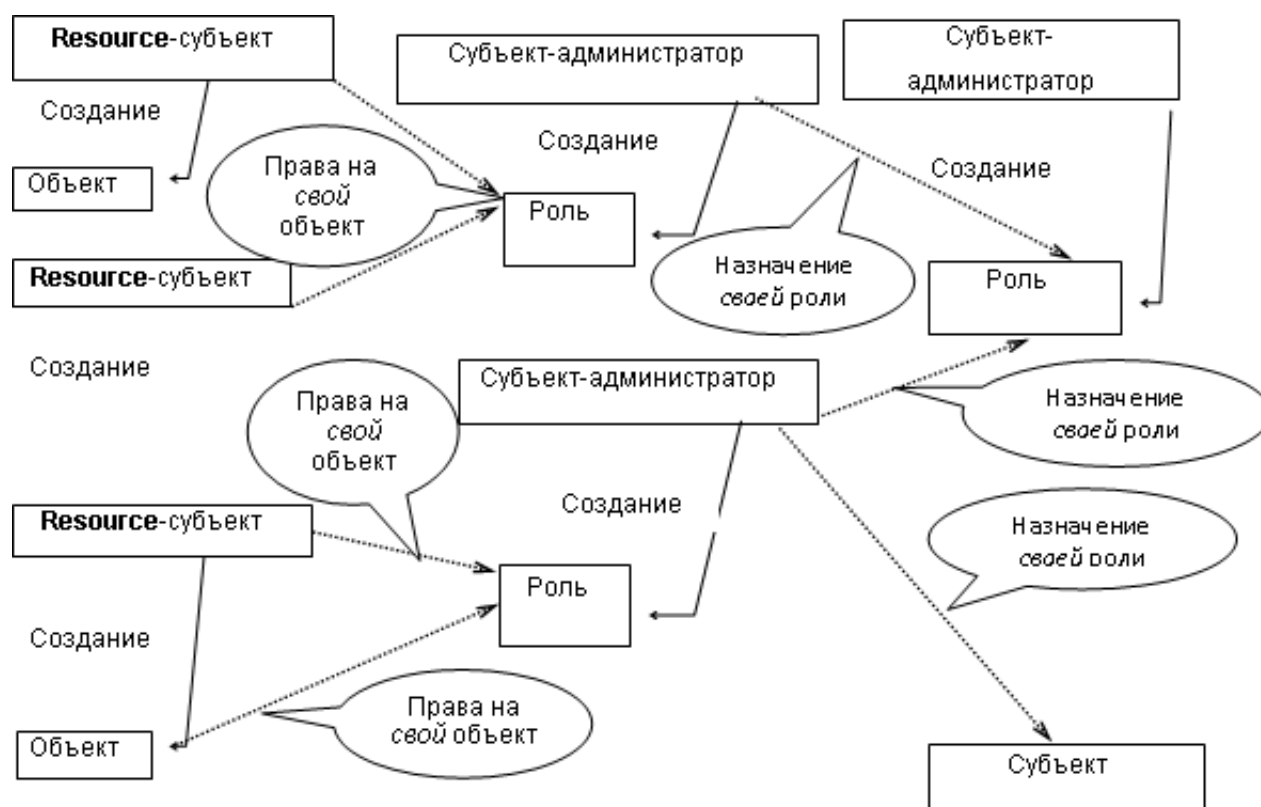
Resource-субъект

Субъект-администратор

Субъект-администратор

Создание

Создание

Права на *свой* объект

Создание

Объект

Роль

Resource-субъект

Назначение *своей* роли

Роль

Создание

Субъект-администратор

Права на *свой* объект

Назначение *своей* роли

Создание

Resource-субъект

Назначение *своей* роли

Роль

Создание

Права на *свой* объект

Объект

Субъект